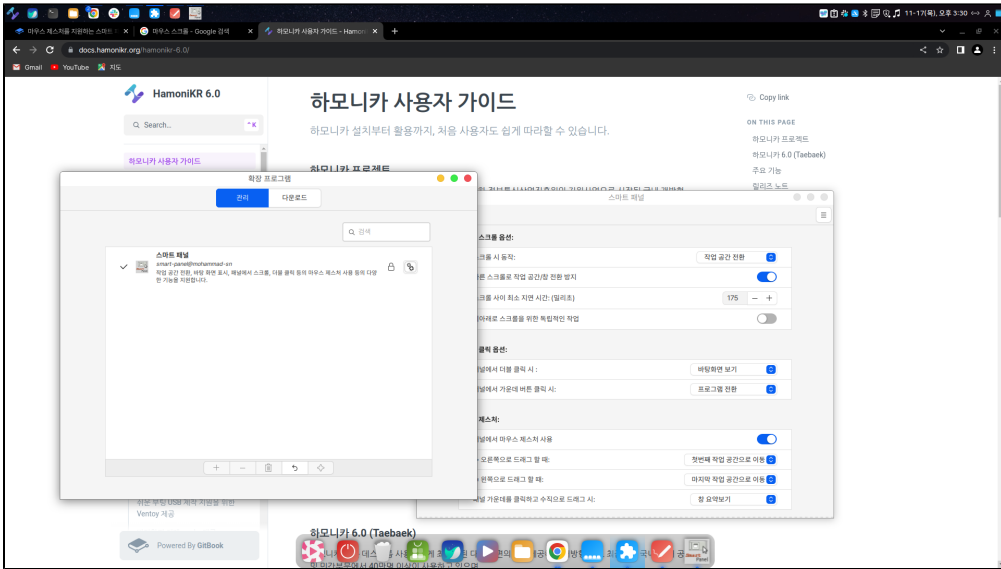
11-17(목), 오후 3:30

마우스 제스처를 지원하는 스마트 ×
마우스 스크롤 - Google 검색 ×
하모니카 사용자 가이드 - Hamoni ×

docs.hamonikr.org/hamonikr-6.0/

Gmail YouTube 지도

HamoniKR 6.0

Search...

하모니카 사용자 가이드

하모니카 사용자 가이드

하모니카 설치부터 활용까지, 처음 사용자도 쉽게 따라할 수 있습니다.

하모니카 프로젝트

Copy link

ON THIS PAGE

하모니카 프로젝트

하모니카 6.0 (Taebaek)

주요 기능

릴리즈 노트

확장 프로그램

관리 | 다운로드

검색

스마트 패널
smart-panel@mohammad-sn
작업 공간 전환, 바탕 화면 표시, 패널에서 스크롤, 더블 클릭 등의 마우스 제스처 사용 등의 다양한 기능을 지원합니다.

스마트 패널

스크롤 옵션:

스크롤 시 동작: | 작업 공간 전환
빠른 스크롤로 작업 공간/창 전환 방지
스크롤 사이 최소 지연 시간: (밀리초) | 175
위/아래로 스크롤을 위한 독립적인 작업

클릭 옵션:

패널에서 더블 클릭 시: | 바탕화면 보기
패널에서 가운데 버튼 클릭 시: | 프로그램 전환

제스처:

패널에서 마우스 제스처 사용
오른쪽으로 드래그 할 때: | 첫번째 작업 공간으로 이동
왼쪽으로 드래그 할 때: | 마지막 작업 공간으로 이동
패널 가운데를 클릭하고 수직으로 드래그 시: | 창 요약보기

쉬운 부팅 USB 제작 지원을 위한 Ventoy 제공

Powered By GitBook

하모니카 6.0 (Taebaek)